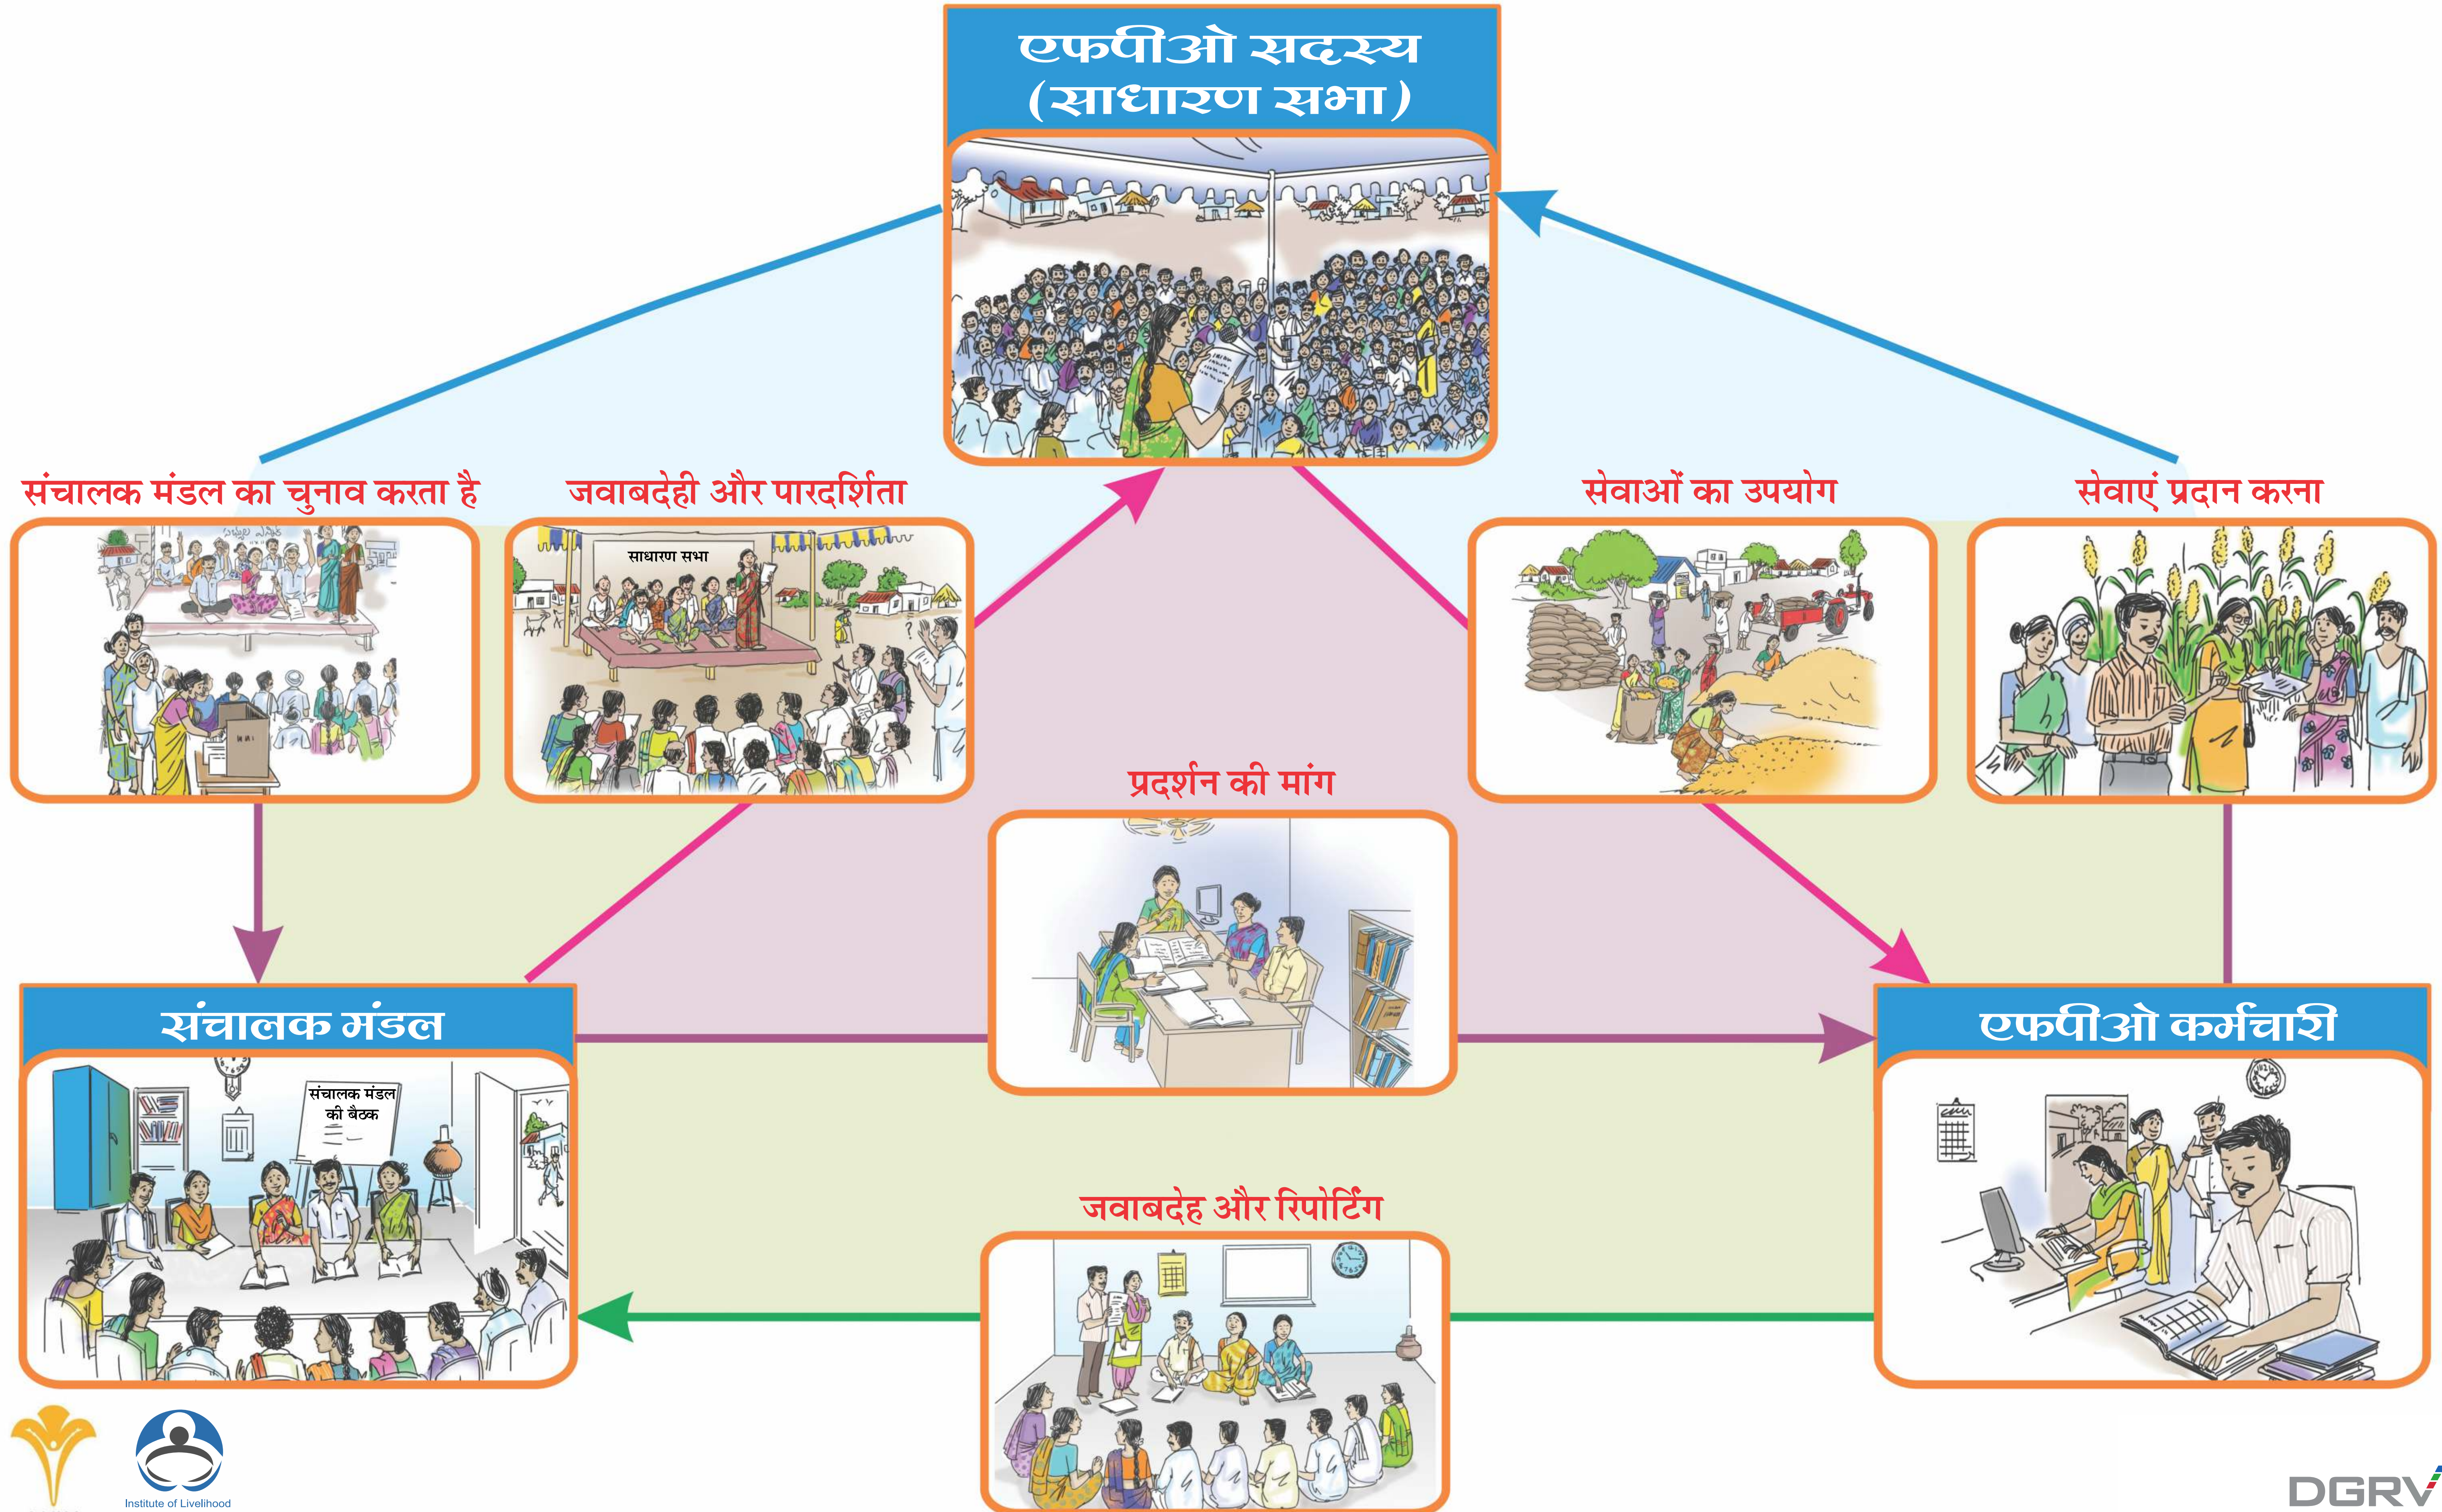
एफपीओ सदस्य
(साधारण सभा)

संचालक मंडल का चुनाव करता है

जवाबदेही और पारदर्शिता

साधारण सभा

सेवाओं का उपयोग

सेवाएं प्रदान करना

प्रदर्शन की मांग

संचालक मंडल

संचालक मंडल की बैठक

एफपीओ कर्मचारी

जवाबदेह और रिपोर्टिंग

Institute of Livelihood

DGRV